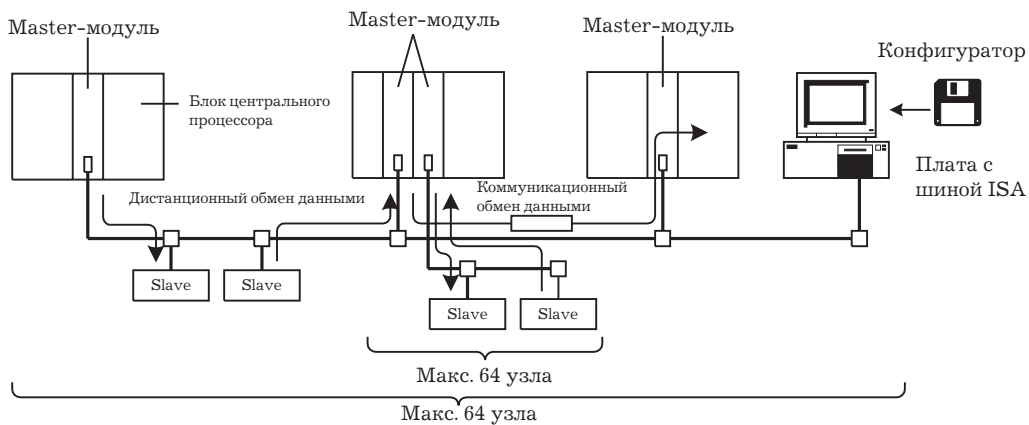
Master-модуль

Master-модуль

Master-модуль

Конфигуратор

Блок центрального процессора

Плата с шиной ISA

Дистанционный обмен данными

Коммуникационный обмен данными

Slave

Slave

Slave

Slave

Макс. 64 узла

Макс. 64 узла